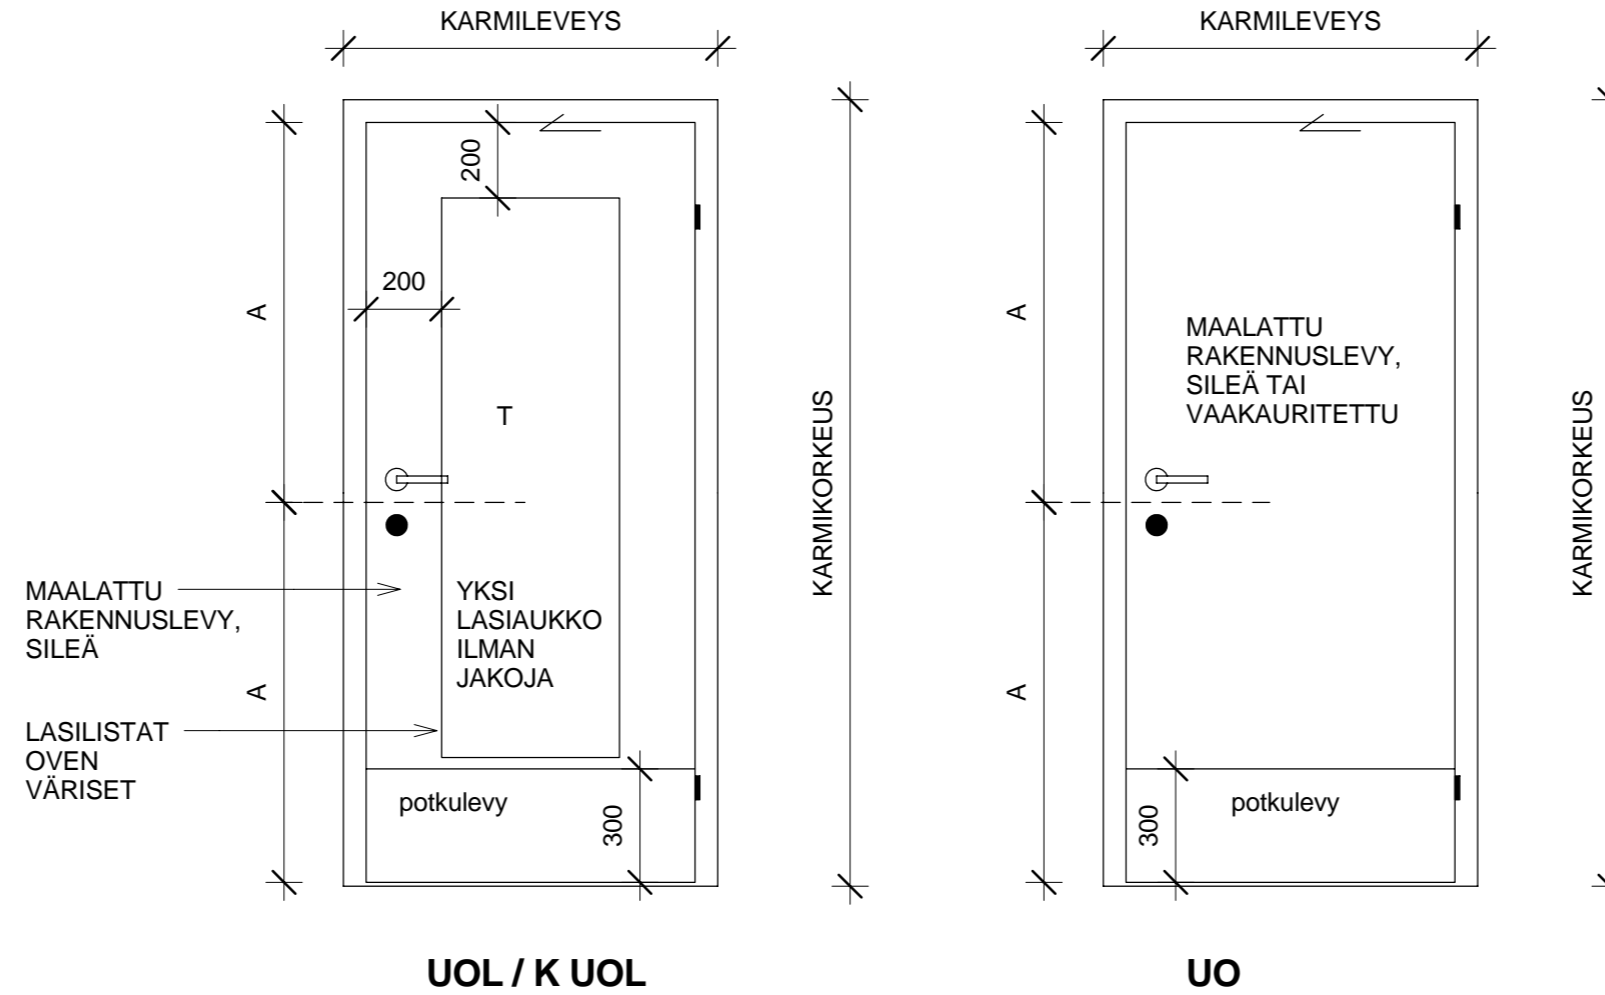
KARMILEVEYS

200

200

A

T

A

MAALATTU RAKENNUSLEVY, SILEÄ

YKSI LASIAUKKO ILMAN JAKOJA

LASILISTAT OVEN VÄRISET

potkulevy

300

KARMIKORKEUS

UOL / K UOL

KARMILEVEYS

A

MAALATTU RAKENNUSLEVY, SILEÄ TAI VAAKAURITETTU

A

300

potkulevy

KARMIKORKEUS

UO